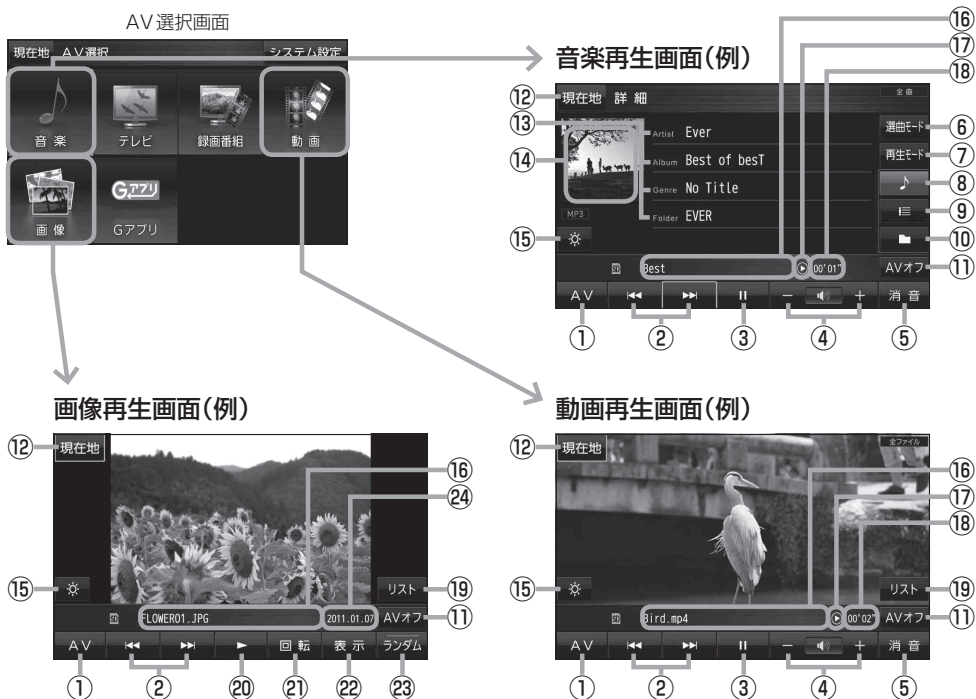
AV選択画面

現在地 AV選択 システム設定

音楽 テレビ 録画番組 動画

画像 Gアプリ Gアプリ

音楽再生画面(例)

⑫ 現在地 詳細 全曲

⑬ ⑭ Artist Ever

Album Best of besT

Genre No Title

Folder EVER

MP3

⑮

Best 00'01"

⑯ ⑰ ⑱

選曲モード ⑥

再生モード ⑦

⑧ ⑨ ⑩

AVオフ ⑪

AV 消音

① ② ③ ④ ⑤

画像再生画面(例)

⑫ 現在地

⑯ ㉔

⑮

リスト ⑲

FLOWER01.JPG 2011.01.07 AVオフ ⑪

AV 回転 表示 ランダム

① ② ⑳ ㉑ ㉒ ㉓

動画再生画面(例)

⑫ 現在地 全ファイル

⑯ ⑰ ⑱

⑮

リスト ⑲

Bird.mp4 00'02" AVオフ ⑪

AV 消音

① ② ③ ④ ⑤